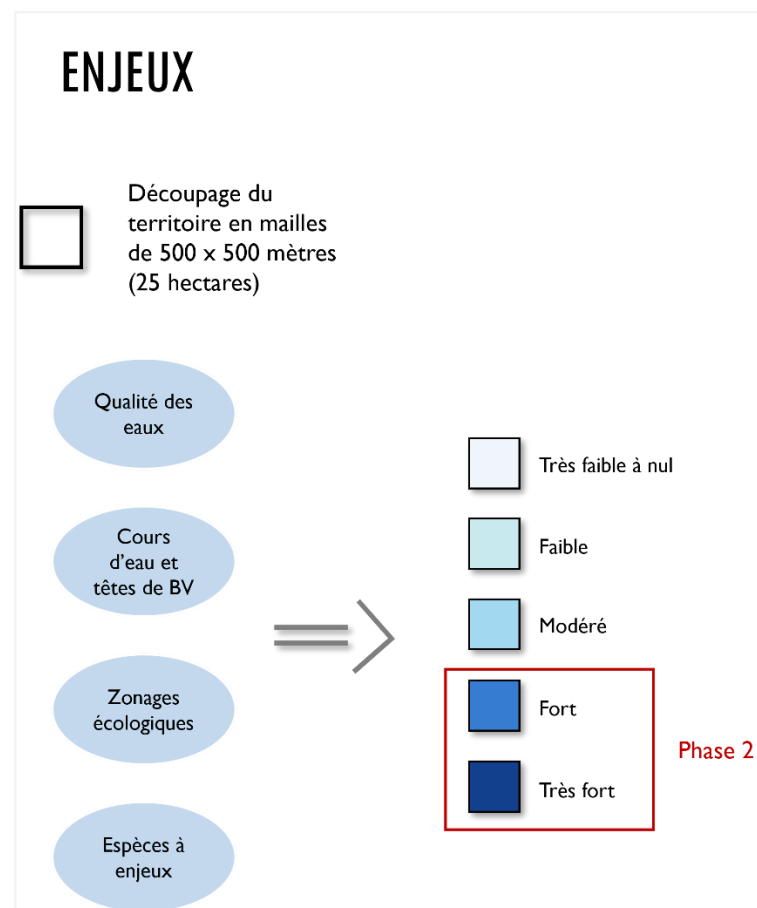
ENJEUX

Découpage du territoire en mailles de 500 x 500 mètres (25 hectares)

Qualité des eaux

Cours d'eau et têtes de BV

Zonages écologiques

Espèces à enjeux

Très faible à nul

Faible

Modéré

Fort

Très fort

Phase 2